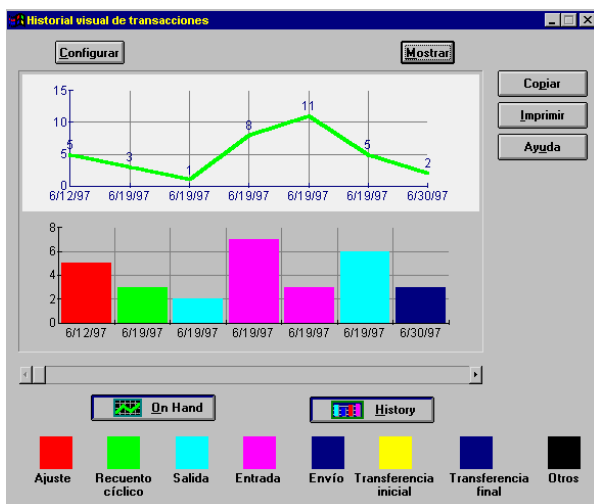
Historial visual de transacciones

Configurar

Mostrar

Copiar

Imprimir

Ayuda

15
10
5
0

5
3
1
8
11
5
2

6/12/97
6/19/97
6/19/97
6/19/97
6/19/97
6/19/97
6/30/97

8
6
4
2
0

6/12/97
6/19/97
6/19/97
6/19/97
6/19/97
6/19/97
6/30/97

On Hand

History

Ajuste

Recuento cíclico

Salida

Entrada

Envío

Transferencia inicial

Transferencia final

Otros